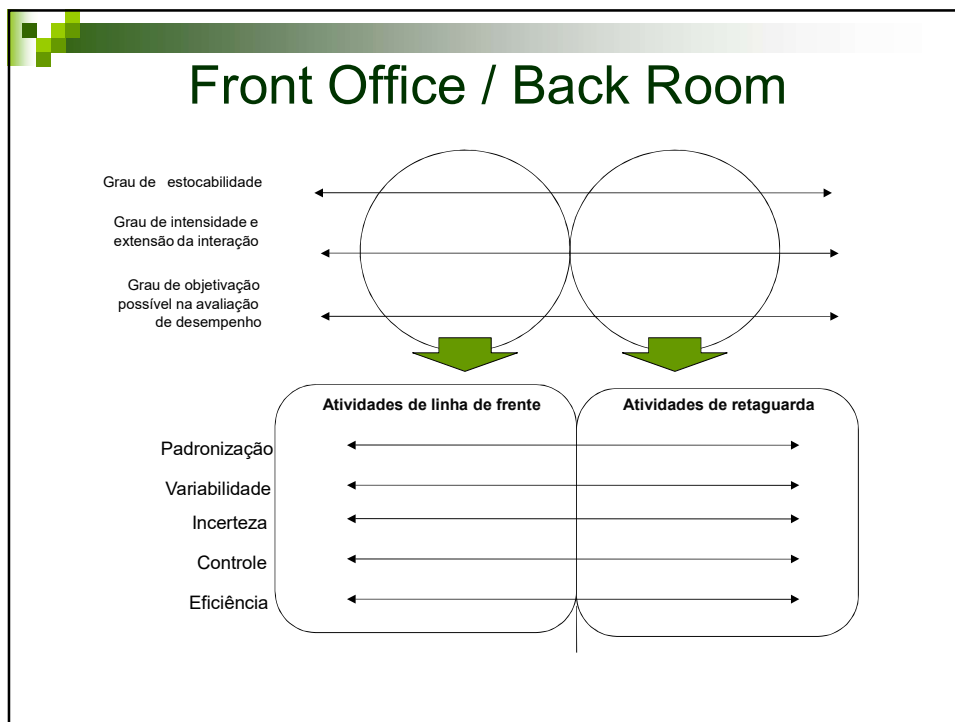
Front Office / Back Room

Grau de estocabilidade

Grau de intensidade e extensão da interação

Grau de objetivação possível na avaliação de desempenho

Atividades de linha de frente

Atividades de retaguarda

Padronização

Variabilidade

Incerteza

Controle

Eficiência